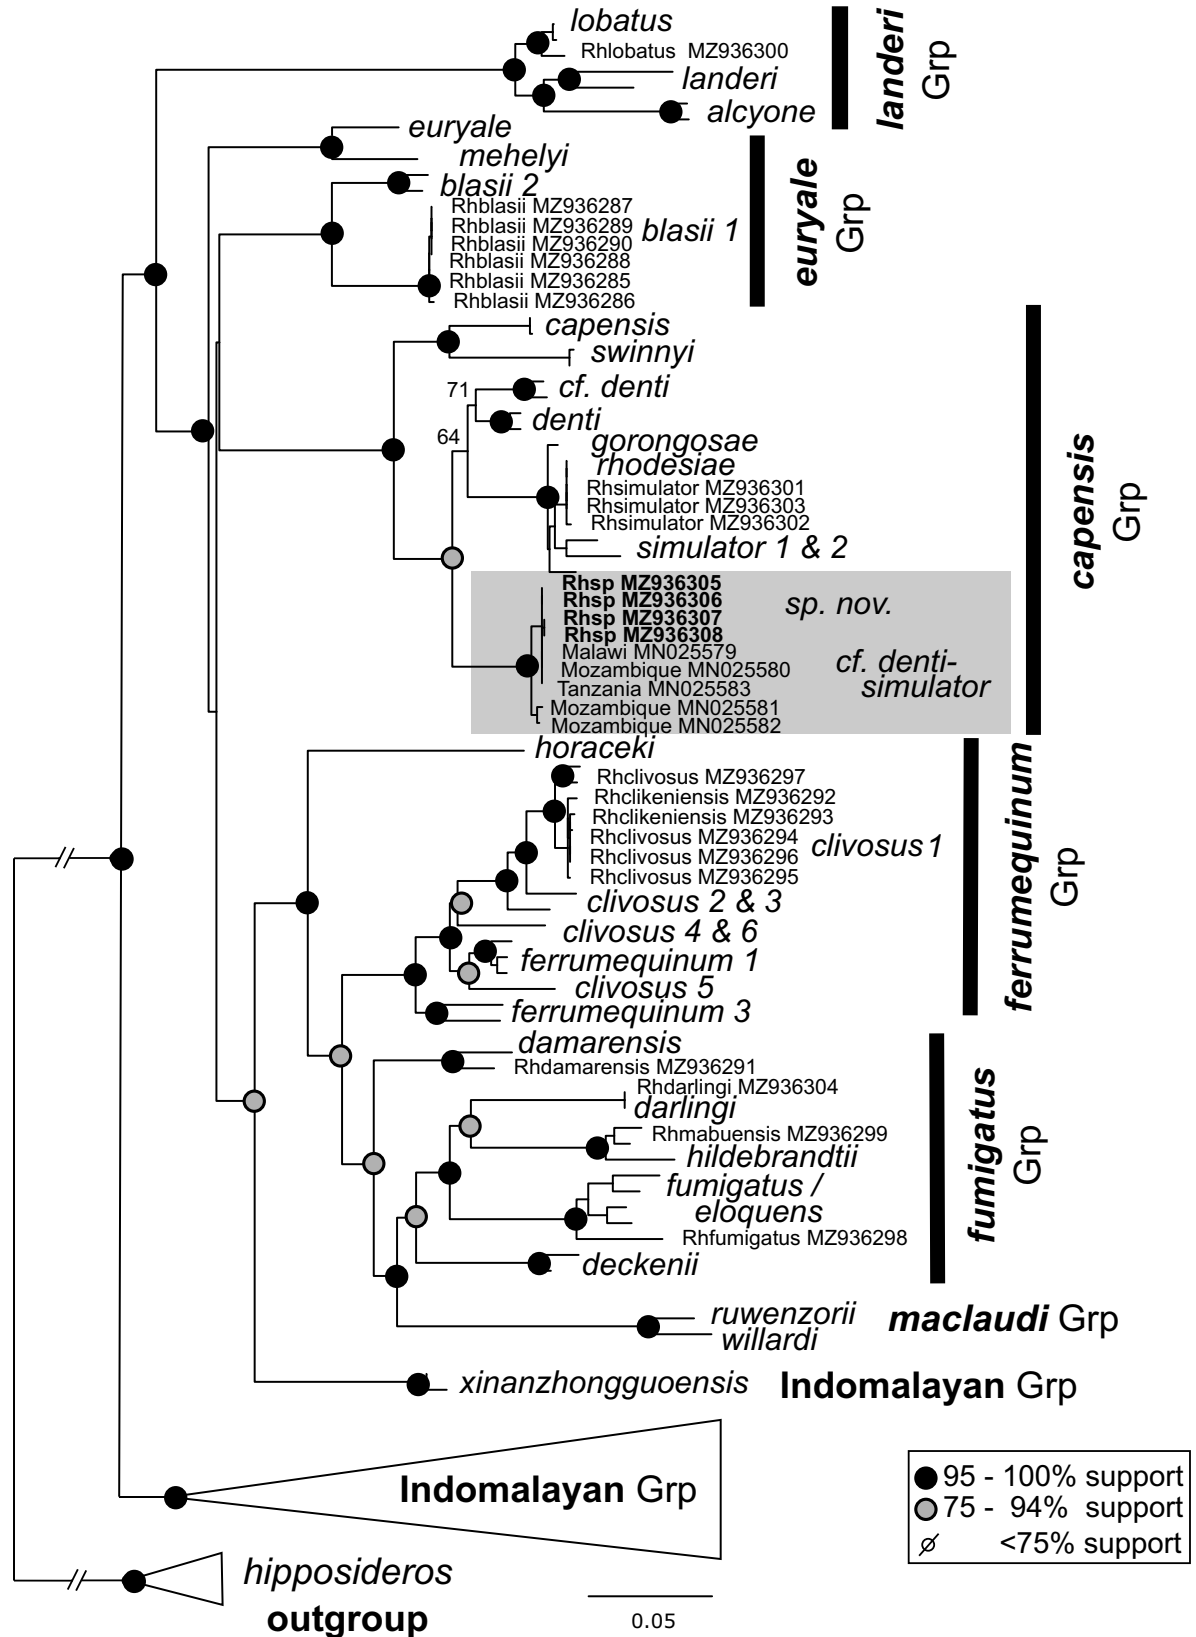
lobatus
Rhlobatus MZ936300
landeri
alcyone
landeri Grp
euryale
mehelyi
blasii 2
Rhblasii MZ936287
Rhblasii MZ936289
Rhblasii MZ936290
Rhblasii MZ936288
Rhblasii MZ936285
Rhblasii MZ936286
blasii 1
euryale Grp
capensis
swinnyi
71
cf. denti
denti
64
gorongosae
rhodesiae
Rhsimulator MZ936301
Rhsimulator MZ936303
Rhsimulator MZ936302
simulator 1 & 2
Rhsp MZ936305
Rhsp MZ936306
Rhsp MZ936307
Rhsp MZ936308
sp. nov.
Malawi MN025579
Mozambique MN025580
Tanzania MN025583
Mozambique MN025581
Mozambique MN025582
cf. denti-simulator
capensis Grp
horaceki
Rhclivosus MZ936297
Rhclikeniensis MZ936292
Rhclikeniensis MZ936293
Rhclivosus MZ936294
Rhclivosus MZ936296
Rhclivosus MZ936295
clivosus 1
clivosus 2 & 3
clivosus 4 & 6
ferrumequinum 1
clivosus 5
ferrumequinum 3
ferrumequinum Grp
damarensis
Rhdamarensis MZ936291
Rhdarlingi MZ936304
darlingi
Rhmabuensis MZ936299
hildebrandtii
fumigatus / eloquens
Rhfumigatus MZ936298
deckenii
fumigatus Grp
ruwenzorii
willardi
maclaudi Grp
xinanzhongguoensis
Indomalayan Grp
Indomalayan Grp
95 - 100% support
75 - 94% support
<75% support
hipposideros
outgroup
0.05